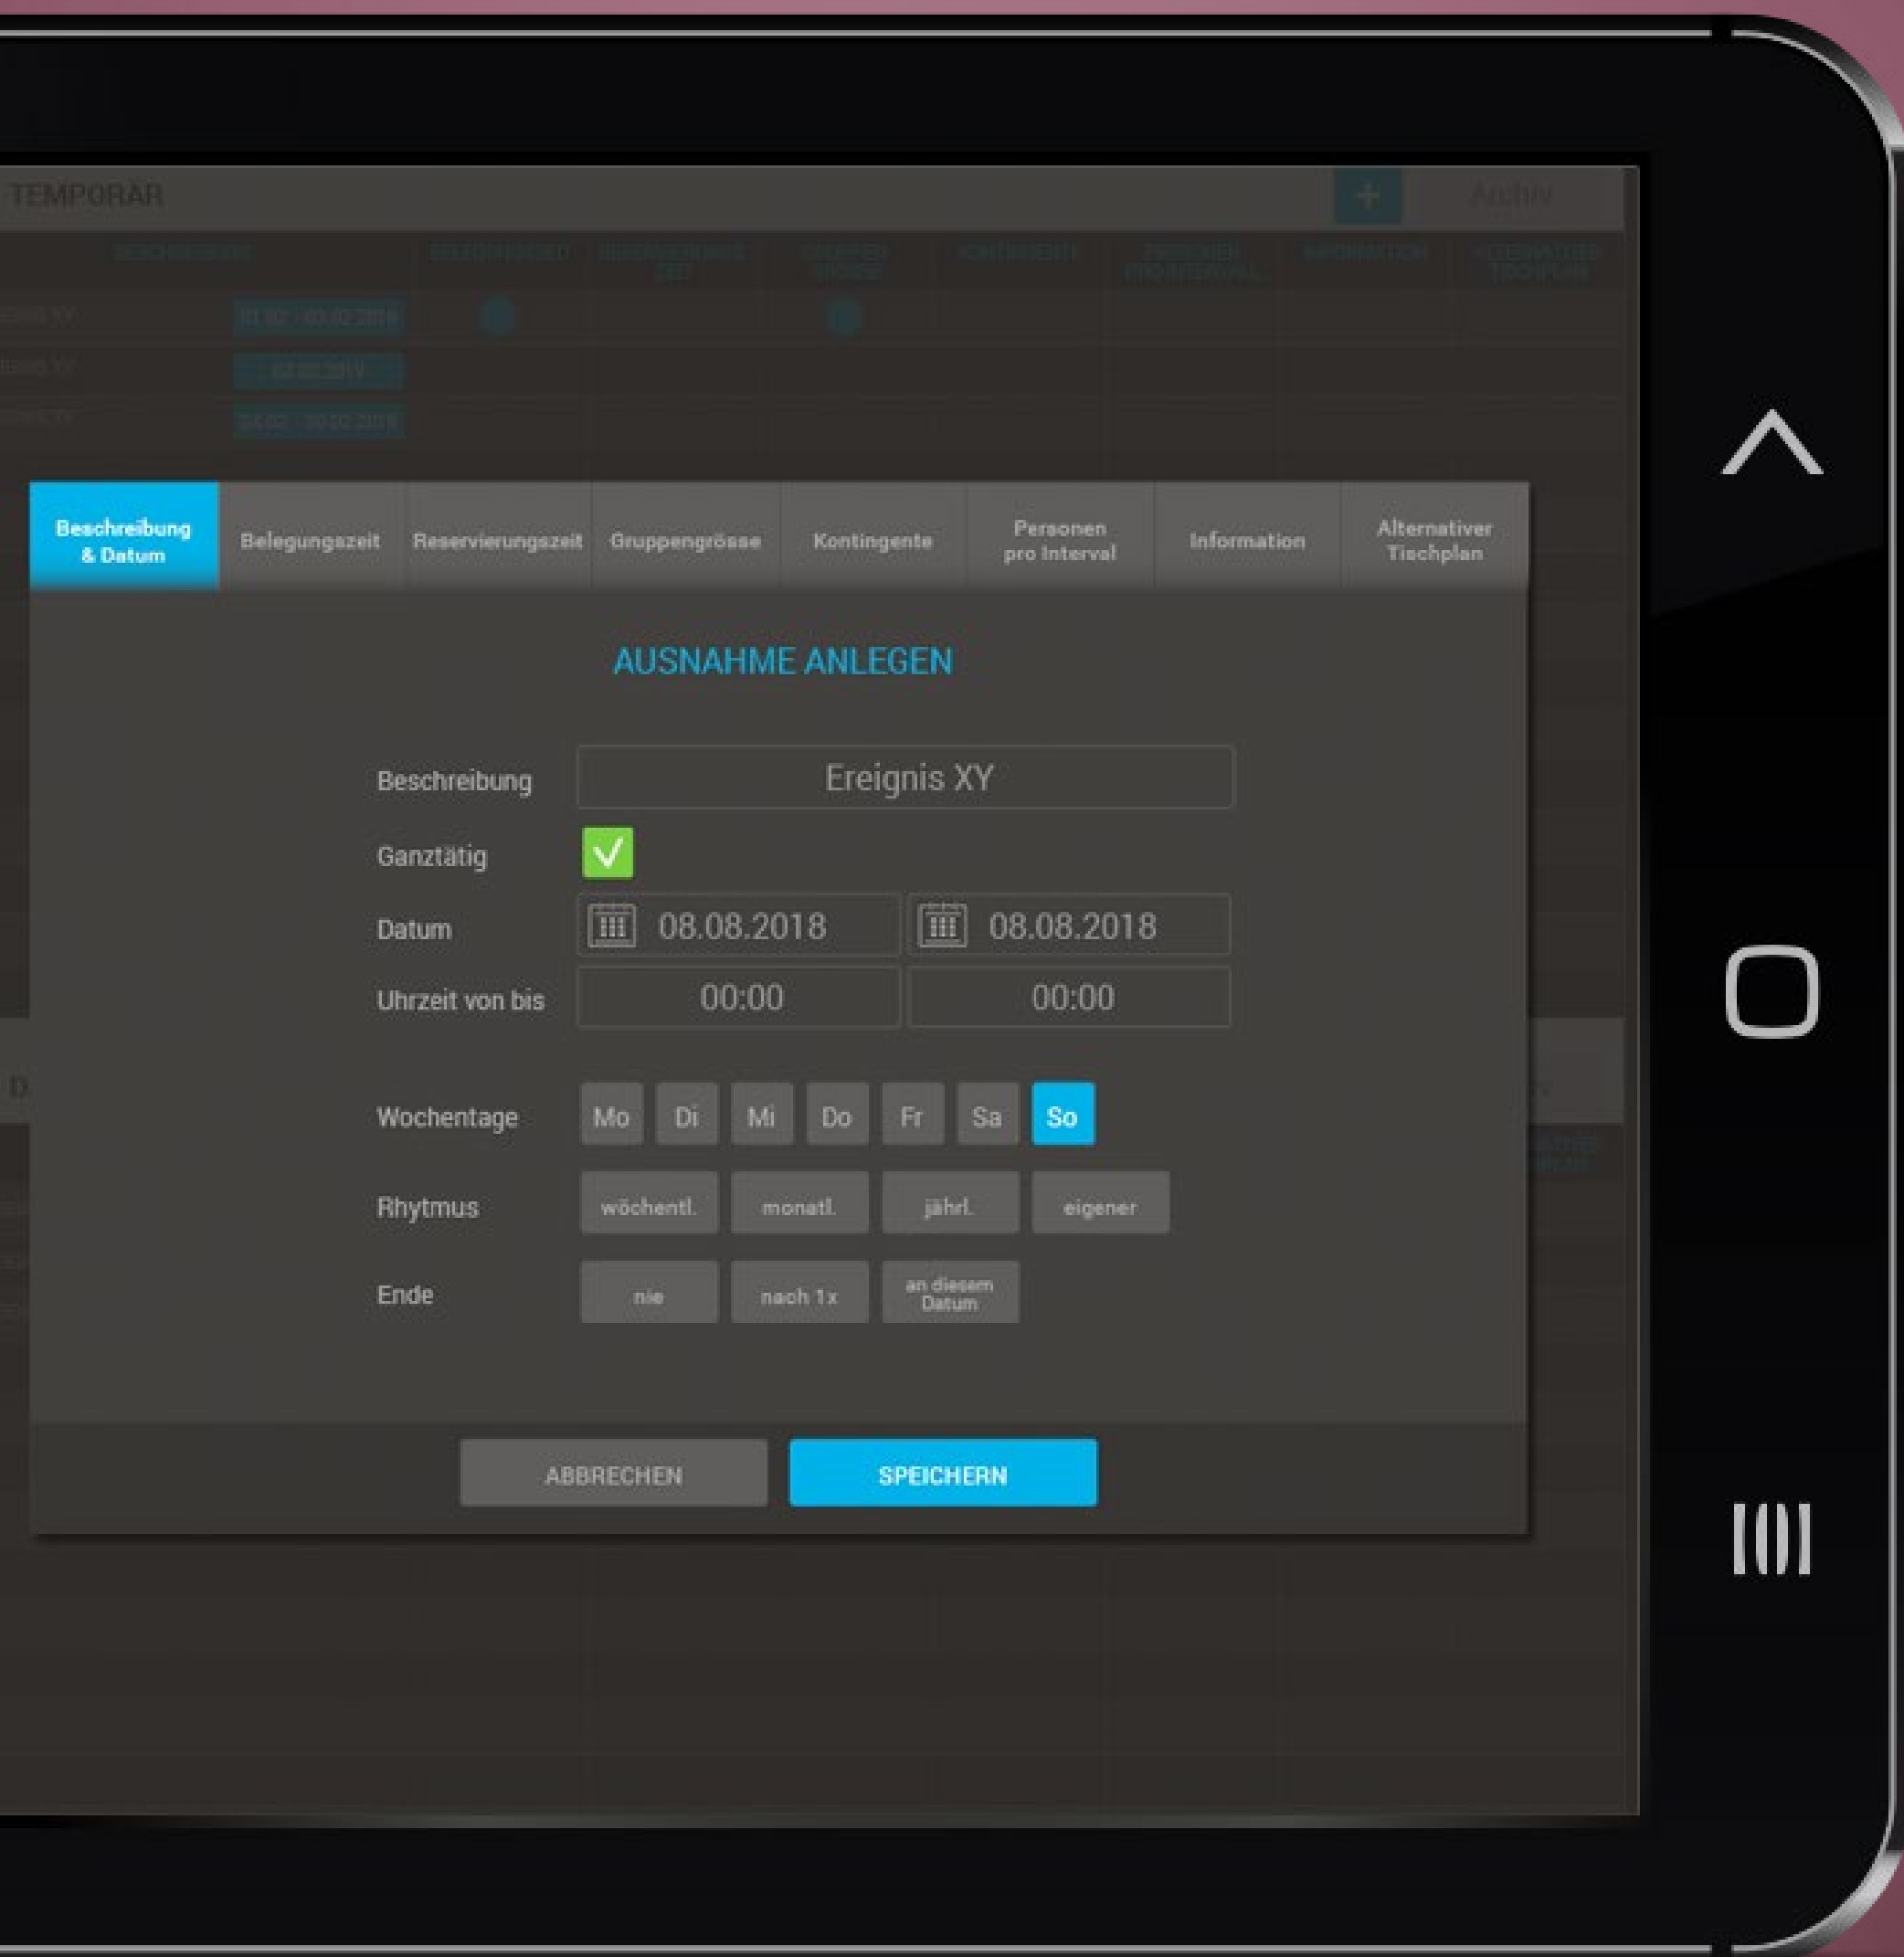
TEMPORÄR

+

Archiv

Beschreibung & Datum

Belegungszeit

Reservierungszeit

Gruppengrösse

Kontingente

Personen pro Interval

Information

Alternativer Tischplan

AUSNAHME ANLEGEN

Beschreibung

Ereignis XY

Ganztätig

Datum

08.08.2018

08.08.2018

Uhrzeit von bis

00:00

00:00

Wochentage

Mo

Di

Mi

Do

Fr

Sa

So

Rhytmus

wöchentl.

monatl.

jährl.

eigener

Ende

nie

nach 1x

an diesem Datum

ABBRECHEN

SPEICHERN